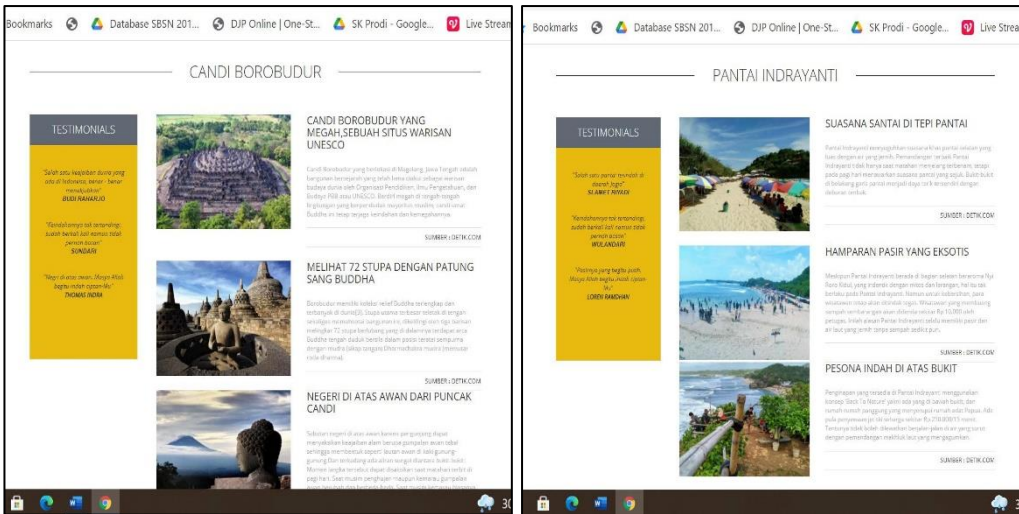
Bookmarks Database SBSN 201... DJP Online | One-St... SK Prodi - Google... Live Stream

CANDI BOROBUDUR

TESTIMONIALS

"Salah satu keajaiban dunia yang ada di Indonesia, benar - benar menakjubkan"
BUDI RAHARJO

"Kendaliannya tak tertandingi, sudah banyak kali namun tidak pernah bosan"
SUNDARI

"Negri di atas awan, Masya Allah bagus indah ciptaan-Mu"
THOMAS INDRA

CANDI BOROBUDUR YANG MEGAH,SEBUAH SITUS WARISAN UNESCO

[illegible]

SUMBER : DETIK.COM

MELIHAT 72 STUPA DENGAN PATUNG SANG BUDDHA

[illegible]

SUMBER : DETIK.COM

NEGERI DI ATAS AWAN DARI PUNCAK CANDI

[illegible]

Bookmarks Database SBSN 201... DJP Online | One-St... SK Prodi - Google... Live Strea

PANTAI INDRAYANTI

TESTIMONIALS

"Salah satu pantai terindah di daerah Jogja"
SLAMET RIYADI

"Kendaliannya tak tertandingi, sudah banyak kali namun tidak pernah bosan"
WULANDARI

"Pantainya yang begitu putih, Masya Allah begitu indah ciptaan-Mu"
LOREN RAMDHAN

SUASANA SANTAI DI TEPI PANTAI

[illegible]

SUMBER : DETIK.COM

HAMPARAN PASIR YANG EKSOTIS

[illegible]

SUMBER : DETIK.COM

PESONA INDAH DI ATAS BUKIT

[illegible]

SUMBER : DETIK.COM